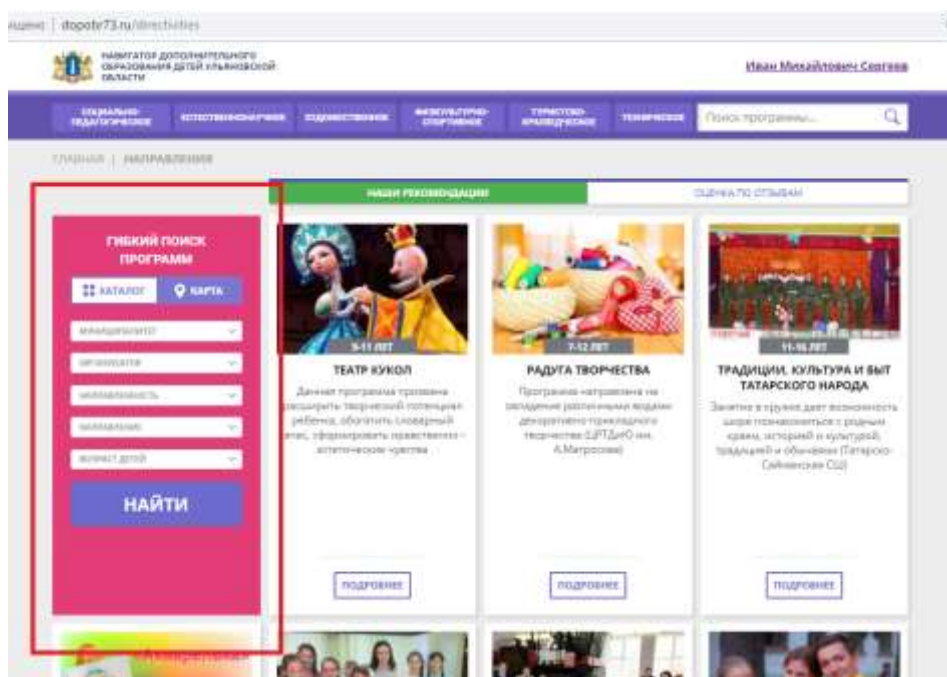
ищено | dopobr73.ru/directivities

НАВИГАТОР ДОПОЛНИТЕЛЬНОГО ОБРАЗОВАНИЯ ДЕТЕЙ УЛЬЯНОВСКОЙ ОБЛАСТИ

Иван Михайлович Сергеев

СОЦИАЛЬНО-ПЕДАГОГИЧЕСКОЕ | ЕСТЕСТВЕННОНАУЧНОЕ | ХУДОЖЕСТВЕННОЕ | ФИЗКУЛЬТУРНО-СПОРТИВНОЕ | ТУРИСТСКО-КРАЕВЕДЧЕСКОЕ | ТЕХНИЧЕСКОЕ

Поиск программы...

ГЛАВНАЯ | НАПРАВЛЕНИЯ

НАШИ РЕКОМЕНДАЦИИ | ОЦЕНКА ПО ОТЗЫВАМ

ГИБКИЙ ПОИСК ПРОГРАММ

КАТАЛОГ | КАРТА

муниципалитет
организатор
направленность
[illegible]
возраст детей

НАЙТИ

5-11 ЛЕТ
ТЕАТР КУКОЛ
Данная программа призвана расширить творческий потенциал ребенка, обогатить словарный запас, сформировать нравственно - эстетические чувства
ПОДРОБНЕЕ

7-12 ЛЕТ
РАДУГА ТВОРЧЕСТВА
Программа направлена на овладение различными видами декоративно-прикладного творчества (ЦРТДиЮ им. А.Матросова)
ПОДРОБНЕЕ

11-16 ЛЕТ
ТРАДИЦИИ, КУЛЬТУРА И БЫТ ТАТАРСКОГО НАРОДА
Занятия в кружке дают возможность шире познакомиться с родным краем, историей и культурой, традицией и обычаями (Татарско-Сайманская СШ)
ПОДРОБНЕЕ